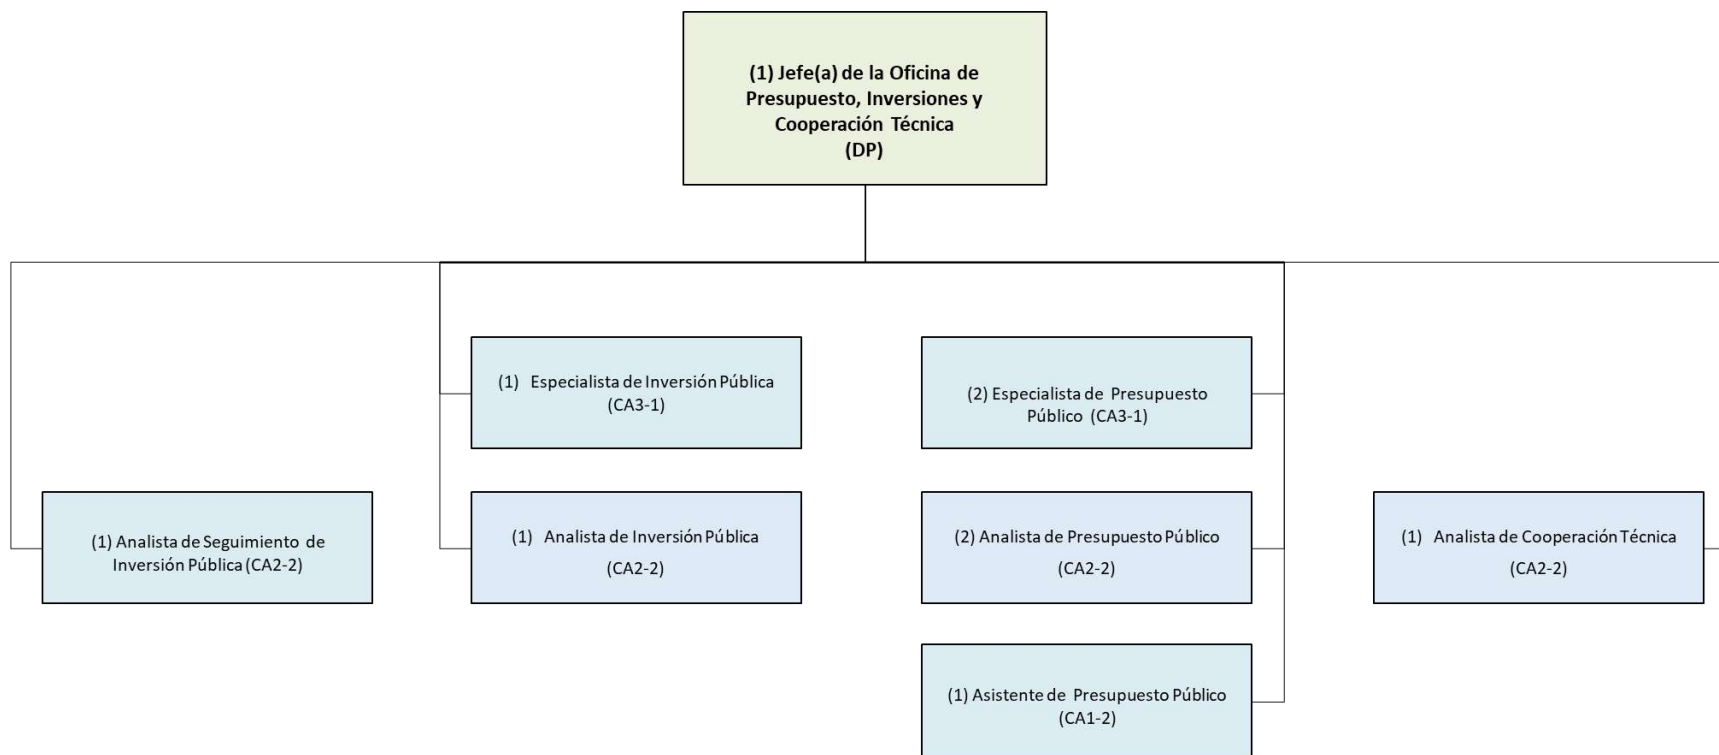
(1) Jefe(a) de la Oficina de Presupuesto, Inversiones y Cooperación Técnica (DP)

(1) Especialista de Inversión Pública (CA3-1)

(2) Especialista de Presupuesto Público (CA3-1)

(1) Analista de Seguimiento de Inversión Pública (CA2-2)

(1) Analista de Inversión Pública (CA2-2)

(2) Analista de Presupuesto Público (CA2-2)

(1) Analista de Cooperación Técnica (CA2-2)

(1) Asistente de Presupuesto Público (CA1-2)